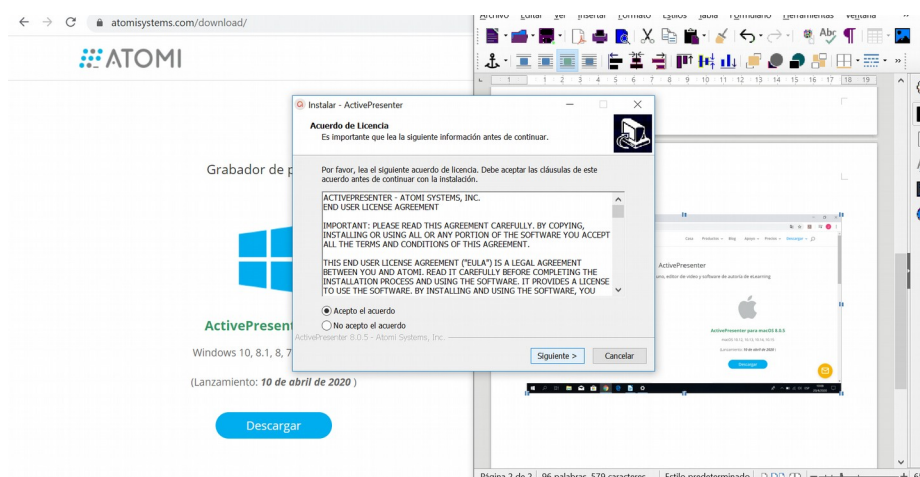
atomisystems.com/download/

ATOMI

Grabador de p

ActivePresent

Windows 10, 8.1, 8, 7

(Lanzamiento: **10 de abril de 2020** )

Descargar

Archivo Editar Ver Insertar Formato Estilos Tabla Formulario Herramientas Ventana

Instalar - ActivePresenter

Acuerdo de Licencia

Es importante que lea la siguiente información antes de continuar.

Por favor, lea el siguiente acuerdo de licencia. Debe aceptar las cláusulas de este acuerdo antes de continuar con la instalación.

ACTIVEPRESENTER - ATOMI SYSTEMS, INC.
END USER LICENSE AGREEMENT

IMPORTANT: PLEASE READ THIS AGREEMENT CAREFULLY. BY COPYING, INSTALLING OR USING ALL OR ANY PORTION OF THE SOFTWARE YOU ACCEPT ALL THE TERMS AND CONDITIONS OF THIS AGREEMENT.

THIS END USER LICENSE AGREEMENT ("EULA") IS A LEGAL AGREEMENT BETWEEN YOU AND ATOMI. READ IT CAREFULLY BEFORE COMPLETING THE INSTALLATION PROCESS AND USING THE SOFTWARE. IT PROVIDES A LICENSE TO USE THE SOFTWARE. BY INSTALLING AND USING THE SOFTWARE, YOU

Acepto el acuerdo

No acepto el acuerdo

ActivePresenter 8.0.5 - Atomi Systems, Inc.

Siguiente >

Cancelar

ActivePresenter

ActivePresenter para macOS 8.0.5

Descargar

Página 2 de 2 96 palabras, 579 caracteres Estilo predeterminado